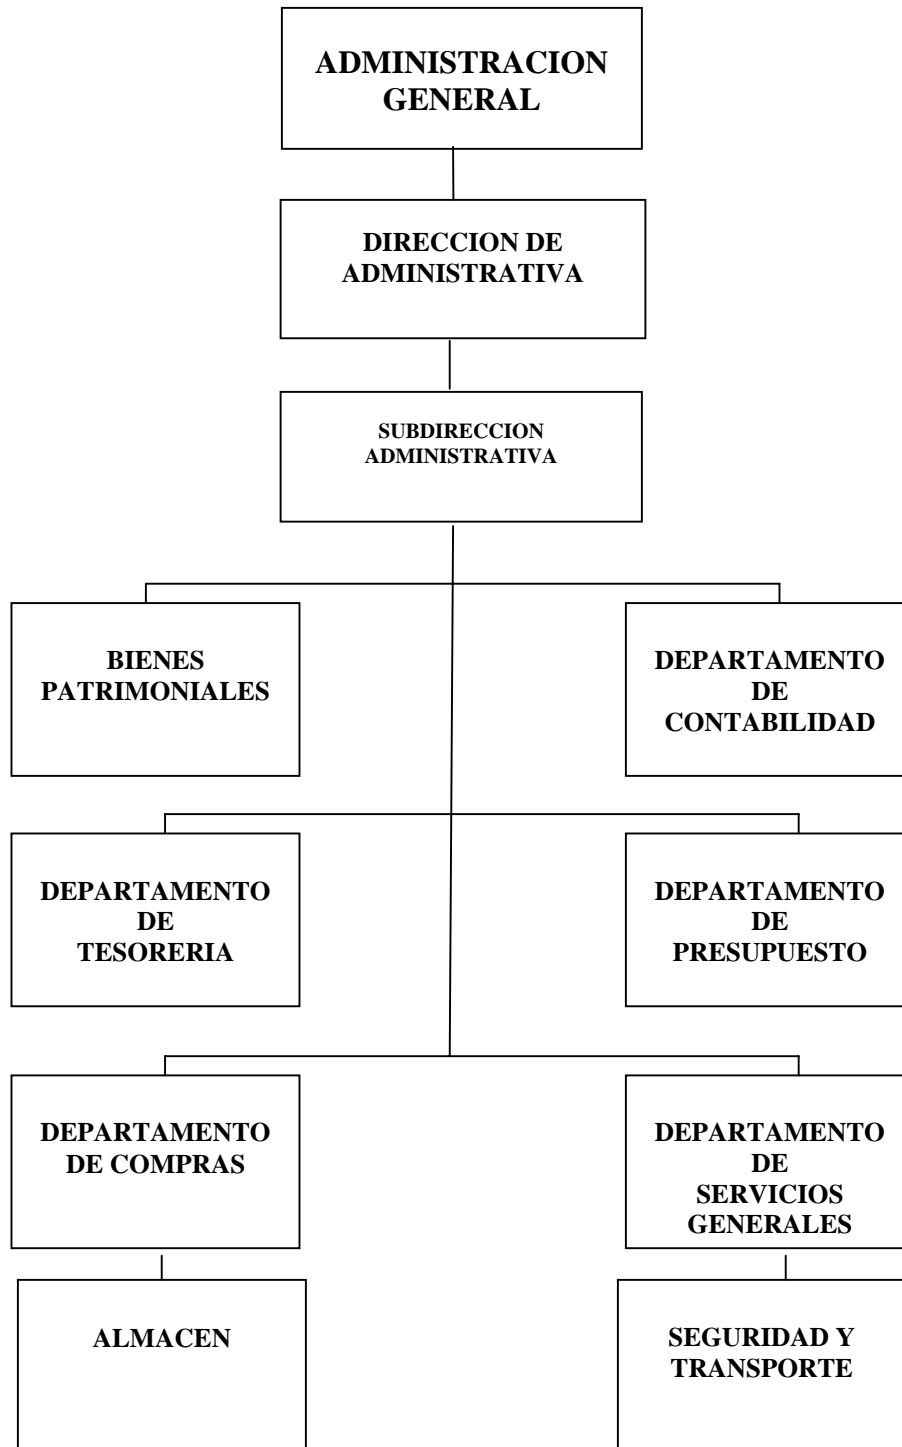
ADMINISTRACION GENERAL

DIRECCION DE ADMINISTRATIVA

SUBDIRECCION ADMINISTRATIVA

BIENES PATRIMONIALES

DEPARTAMENTO DE CONTABILIDAD

DEPARTAMENTO DE TESORERIA

DEPARTAMENTO DE PRESUPUESTO

DEPARTAMENTO DE COMPRAS

DEPARTAMENTO DE SERVICIOS GENERALES

ALMACEN

SEGURIDAD Y TRANSPORTE